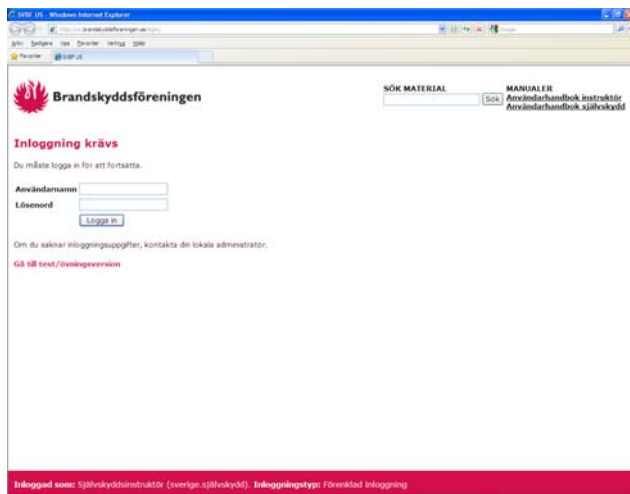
SVBF US - Windows Internet Explorer

http://us.brandskyddsforeningen.se/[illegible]

Arkiv Redigera Visa Favoriter Verktyg Hjälp

Favoriter SVBF US

Brandskyddsföreningen

SÖK MATERIAL

Sök

MANUALER
Användarhandbok instruktör
Användarhandbok självskydd

Inloggning krävs

Du måste logga in för att fortsätta.

Användarnamn

Lösenord

Logga in

Om du saknar inloggningsuppgifter, kontakta din lokala administratör.

Gå till test/övningsversion

Inloggad som: Självskyddsinstruktör (sverige.självskydd). Inloggningstyp: Förenklad inloggning